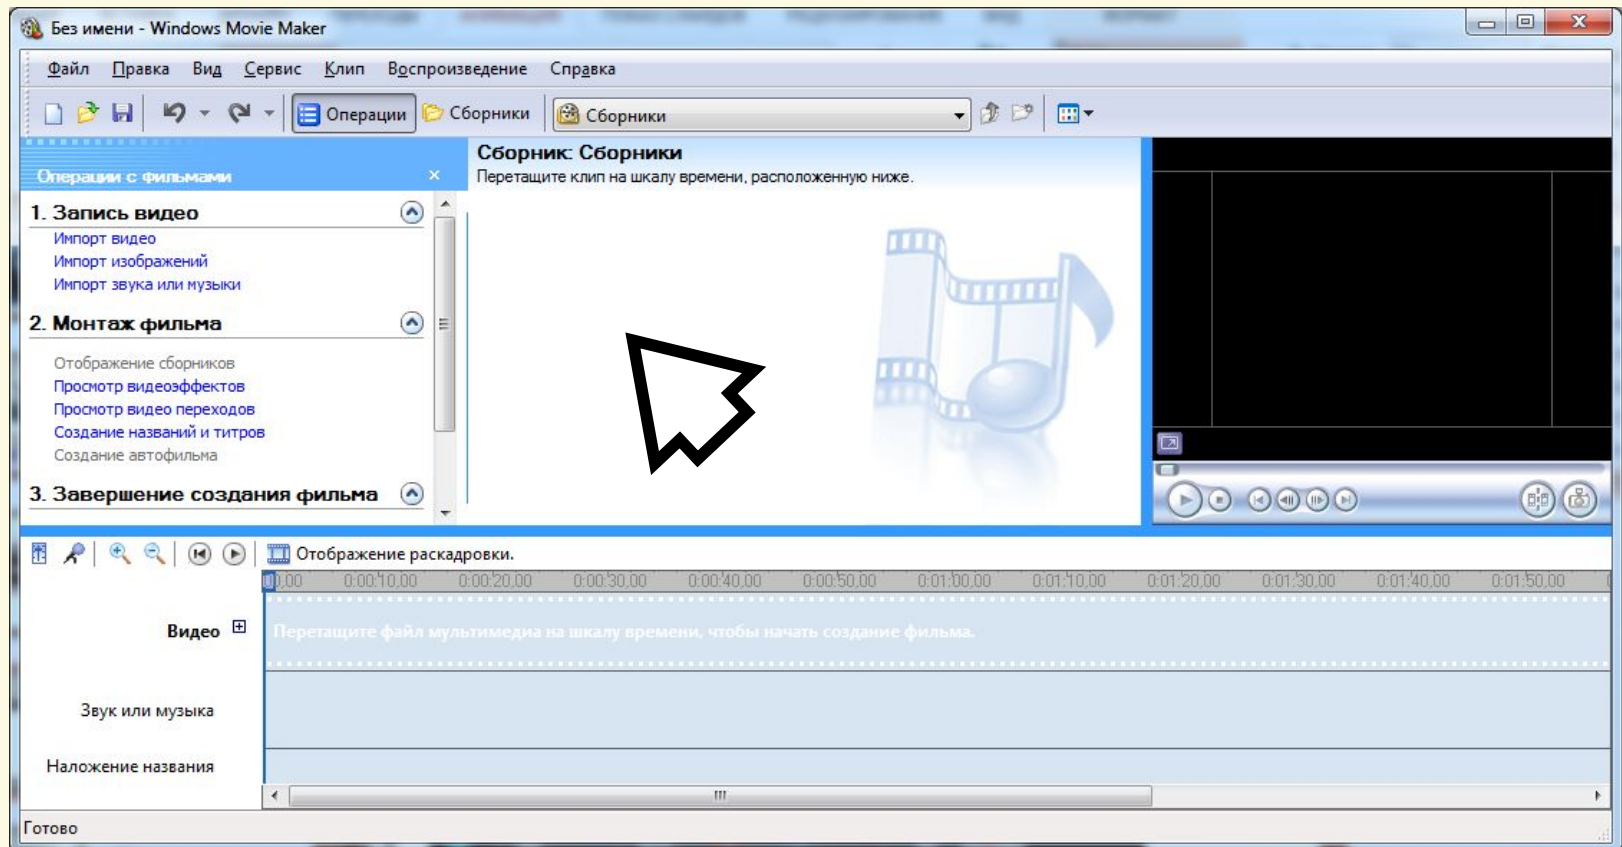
Без имени - Windows Movie Maker

Файл Правка Вид Сервис Клип Воспроизведение Справка

Операции Сборники Сборники

Операции с фильмами

1. Запись видео
Импорт видео
Импорт изображений
Импорт звука или музыки

2. Монтаж фильма
Отображение сборников
Просмотр видеоэффектов
Просмотр видео переходов
Создание названий и титров
Создание автофильма

3. Завершение создания фильма

Сборник: Сборники
Перетащите клип на шкалу времени, расположенную ниже.

Отображение раскадровки.

0,00 0:00:10,00 0:00:20,00 0:00:30,00 0:00:40,00 0:00:50,00 0:01:00,00 0:01:10,00 0:01:20,00 0:01:30,00 0:01:40,00 0:01:50,00

Видео
Перетащите файл мультимедиа на шкалу времени, чтобы начать создание фильма.

Звук или музыка

Наложение названия

Готово